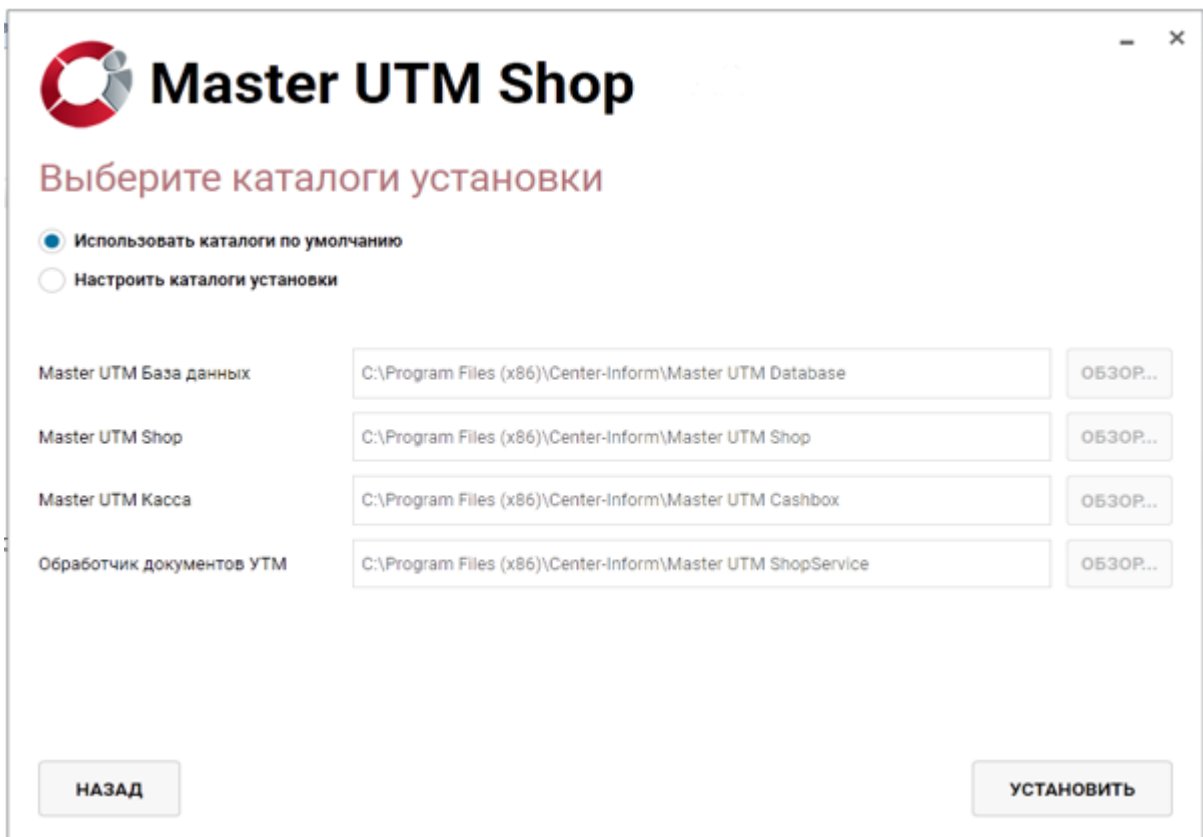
Master UTM Shop

Выберите каталоги установки

Использовать каталоги по умолчанию

Настроить каталоги установки

Master UTM База данных C:\Program Files (x86)\Center-Inform\Master UTM Database ОБЗОР...

Master UTM Shop C:\Program Files (x86)\Center-Inform\Master UTM Shop ОБЗОР...

Master UTM Касса C:\Program Files (x86)\Center-Inform\Master UTM Cashbox ОБЗОР...

Обработчик документов УТМ C:\Program Files (x86)\Center-Inform\Master UTM ShopService ОБЗОР...

НАЗАД

УСТАНОВИТЬ